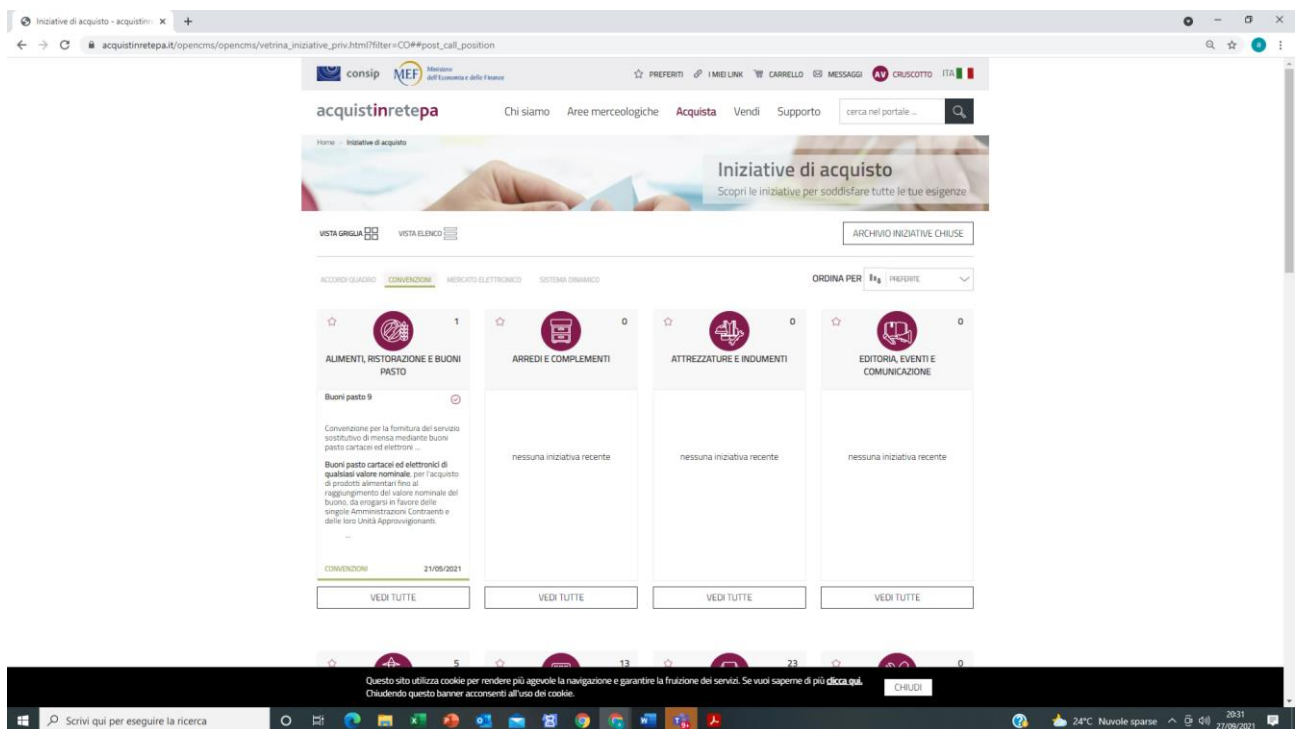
Iniziative di acquisto - acquistin ×  +

acquistinretepa.it/opencms/opencms/vetrina_iniziative_priv.html?filter=CO##post_call_position

consip  MEF Ministero dell'Economia e delle Finanze

PREFERITI  I MIEI LINK  CARRELLO  MESSAGGI  AV CRUSCOTTO  ITA

acquistinretepa  Chi siamo  Aree merceologiche  Acquista  Vendi  Supporto  cerca nel portale ...

Home > Iniziative di acquisto

Iniziative di acquisto
Scopri le iniziative per soddisfare tutte le tue esigenze

VISTA GRIGLIA  VISTA ELENCO  ARCHIVIO INIZIATIVE CHIUSE

ACCORDI QUADRO  CONVENZIONI  MERCATO ELETTRONICO  SISTEMA DINAMICO  ORDINA PER  PREFERITE

1
ALIMENTI, RISTORAZIONE E BUONI PASTO

Buoni pasto 9

Convenzione per la fornitura del servizio sostitutivo di mensa mediante buoni pasto cartacei ed elettronici ...

Buoni pasto cartacei ed elettronici di qualsiasi valore nominale, per l'acquisto di prodotti alimentari fino al raggiungimento del valore nominale del buono, da erogarsi in favore delle singole Amministrazioni Contraenti e delle loro Unità Approvvigionanti.

...

CONVENZIONI  21/05/2021

VEDI TUTTE

0
ARREDI E COMPLEMENTI

nessuna iniziativa recente

VEDI TUTTE

0
ATTREZZATURE E INDUMENTI

nessuna iniziativa recente

VEDI TUTTE

0
EDITORIA, EVENTI E COMUNICAZIONE

nessuna iniziativa recente

VEDI TUTTE

5  13  23  0

Questo sito utilizza cookie per rendere più agevole la navigazione e garantire la fruizione dei servizi. Se vuoi saperne di più clicca qui. Chiudendo questo banner acconsenti all'uso dei cookie.  CHIUDI

Scrivi qui per eseguire la ricerca  24°C Nuvole sparse  20:31 27/09/2021